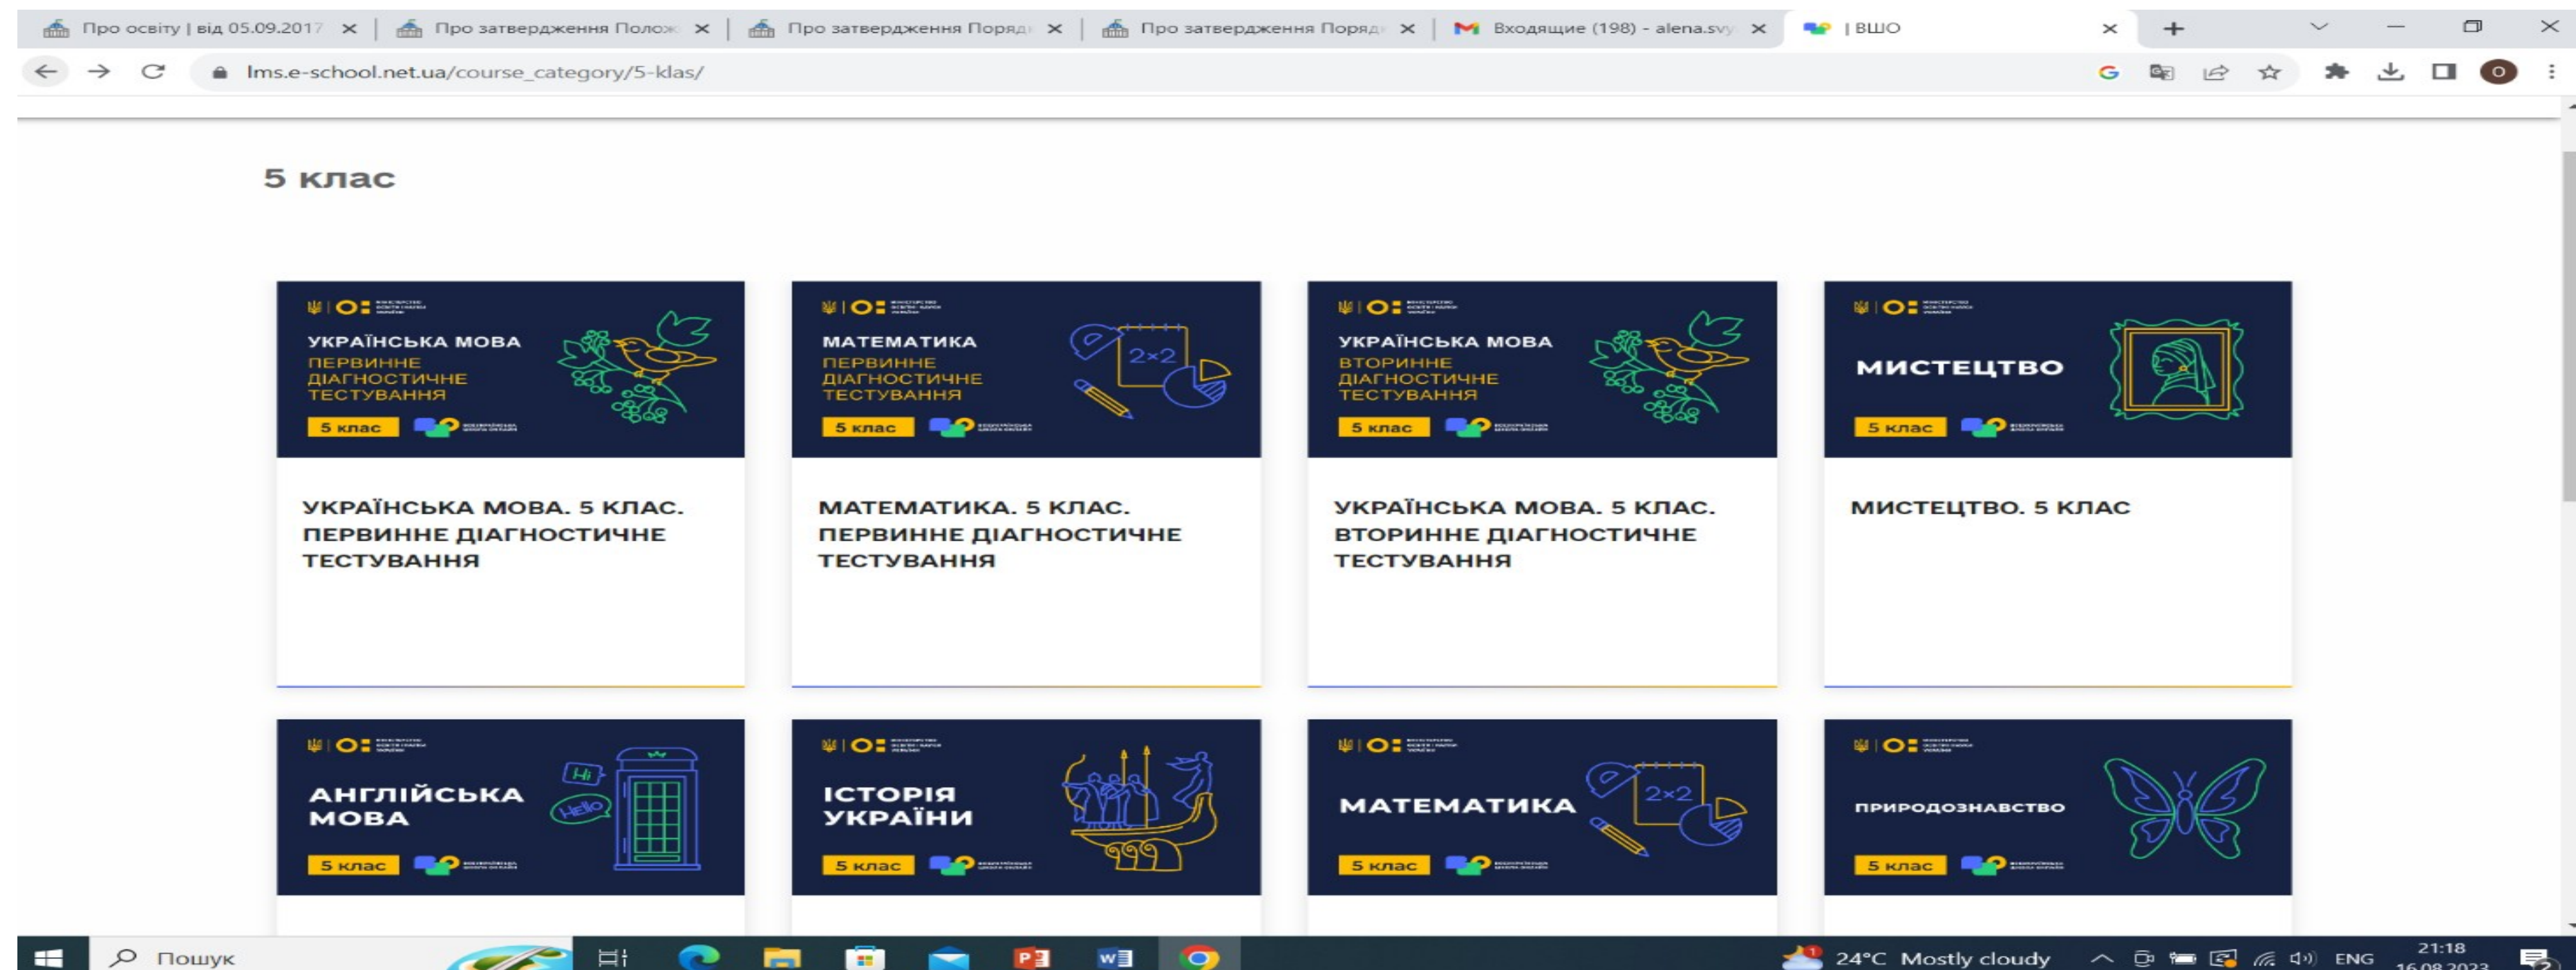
Про освіту | від 05.09.2017
Про затвердження Полож
Про затвердження Поряд
Про затвердження Поряд
Входящие (198) - alena.svy
| ВШО

lms.e-school.net.ua/course_category/5-klas/

5 клас

УКРАЇНСЬКА МОВА
ПЕРВИННЕ ДІАГНОСТИЧНЕ ТЕСТУВАННЯ
5 клас

УКРАЇНСЬКА МОВА. 5 КЛАС. ПЕРВИННЕ ДІАГНОСТИЧНЕ ТЕСТУВАННЯ

МАТЕМАТИКА
ПЕРВИННЕ ДІАГНОСТИЧНЕ ТЕСТУВАННЯ
$2\times2$
5 клас

МАТЕМАТИКА. 5 КЛАС. ПЕРВИННЕ ДІАГНОСТИЧНЕ ТЕСТУВАННЯ

УКРАЇНСЬКА МОВА
ВТОРИННЕ ДІАГНОСТИЧНЕ ТЕСТУВАННЯ
5 клас

УКРАЇНСЬКА МОВА. 5 КЛАС. ВТОРИННЕ ДІАГНОСТИЧНЕ ТЕСТУВАННЯ

МИСТЕЦТВО
5 клас

МИСТЕЦТВО. 5 КЛАС

АНГЛІЙСЬКА МОВА
Hi
Hello
5 клас

ІСТОРІЯ УКРАЇНИ
5 клас

МАТЕМАТИКА
$2\times2$
5 клас

ПРИРОДОЗНАВСТВО
5 клас

Пошук
24°C Mostly cloudy
ENG
21:18
16.08.2023